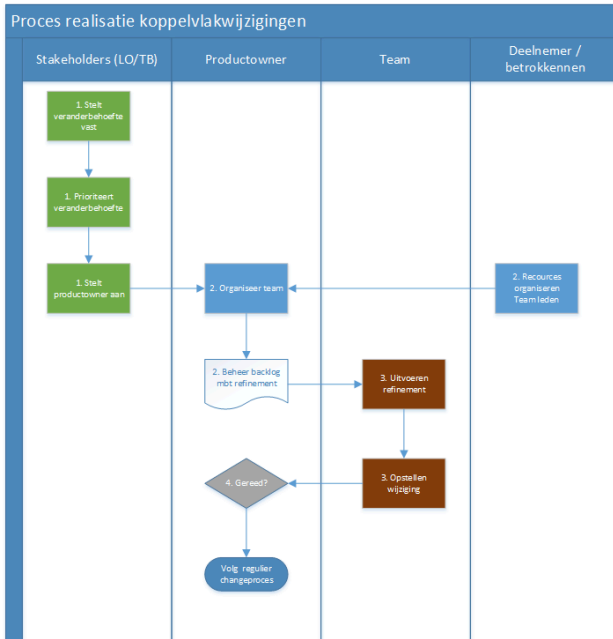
Proces realisatie koppelvlakwijzigingen

Stakeholders (LO/TB)

Productowner

Team

Deelnemer / betrokkennen

1. Stelt veranderbehoefte vast

1. Prioriteert veranderbehoefte

1. Stelt productowner aan

2. Organiseer team

2. Recources organiseren Team leden

2. Beheer backlog mbt refinement

3. Uitvoeren refinement

3. Opstellen wijziging

4. Gereed?

Volg regulier changeproces